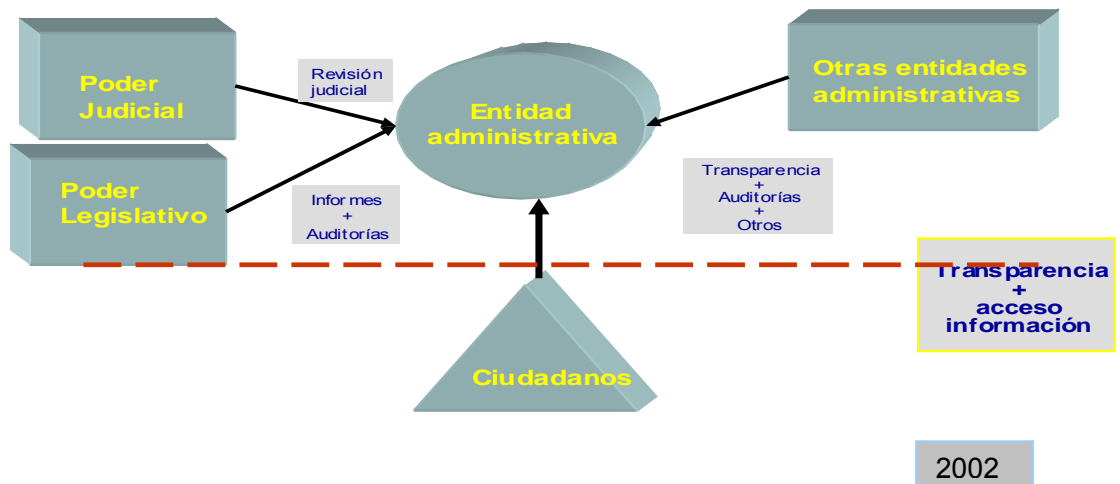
Poder Judicial

Revisión judicial

Entidad administrativa

Otras entidades administrativas

Poder Legislativo

Informes + Auditorías

Transparencia + Auditorías + Otros

Transparencia + acceso información

Ciudadanos

2002